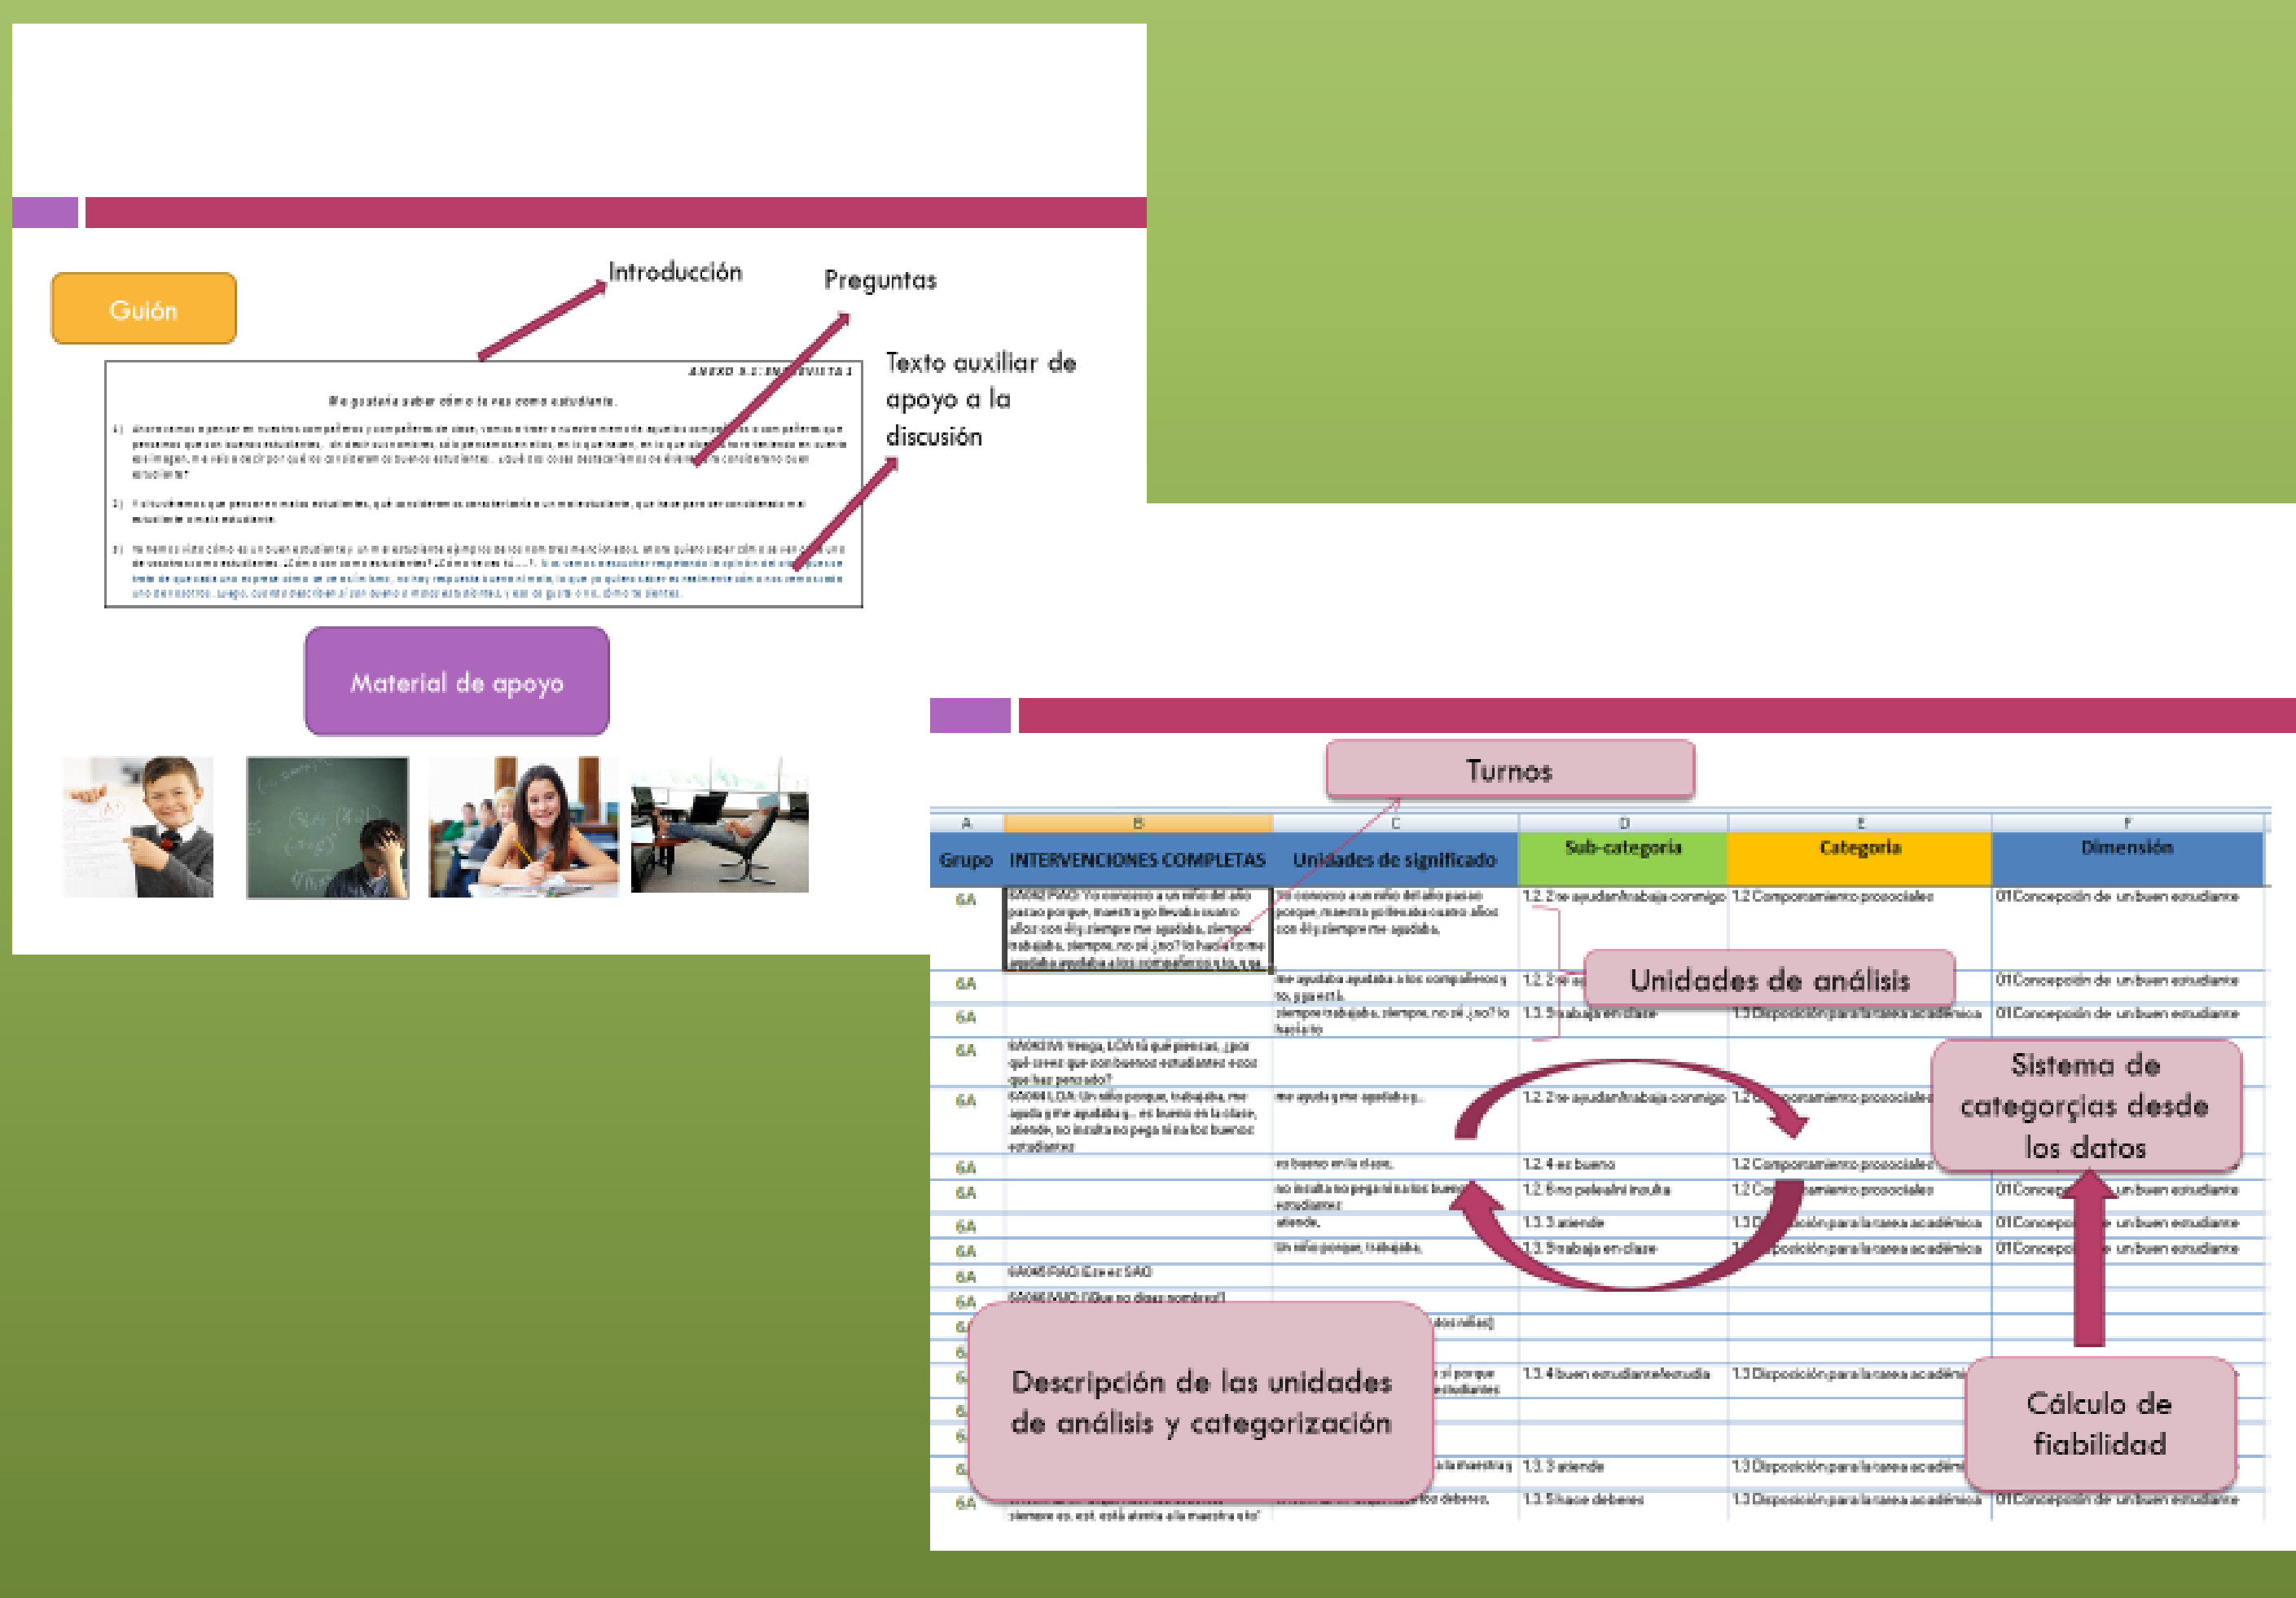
Guión

Introducción

Preguntas

Texto auxiliar de apoyo a la discusión

ANEXO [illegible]

Me gustaría saber cómo te ves como estudiante.

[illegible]

Material de apoyo

Turnos

| A | B | C | D | E | F |
|---|---|---|---|---|---|
| Grupo | INTERVENCIONES COMPLETAS | Unidades de significado | Sub-categoria | Categoria | Dimensión |
| 6A | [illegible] | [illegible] | 1.2.2 se ayudan/trabaja conmigo | 1.2 Comportamiento prosociales | 01Concepción de un buen estudiante |
| 6A | | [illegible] | 1.2.2 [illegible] | | 01Concepción de un buen estudiante |
| 6A | | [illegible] | 1.3.5 trabaja en clase | 1.3 Disposición para la tarea académica | 01Concepción de un buen estudiante |
| 6A | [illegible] | | | | |
| 6A | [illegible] | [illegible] | 1.2.2 se ayudan/trabaja conmigo | 1.2 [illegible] | |
| 6A | | es bueno en la clase, | 1.2.4 es bueno | 1.2 Comportamiento prosociales | |
| 6A | | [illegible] | 1.2.6 no pelea/no insulta | 1.2 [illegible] | 01Concep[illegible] |
| 6A | | atiende, | 1.3.3 atiende | 1.3 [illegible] | 01Concep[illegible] |
| 6A | | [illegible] | 1.3.5 trabaja en clase | 1.3 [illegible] | 01Concep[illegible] |
| 6A | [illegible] | | | | |
| 6A | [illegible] | | | | |
| 6A | | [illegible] | 1.3.4 buen estudiante/estudia | 1.3 Disposición para la tarea académica | |
| 6A | | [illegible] | 1.3.3 atiende | 1.3 Disposición para la tarea académica | |
| 6A | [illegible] | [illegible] | 1.3.5 hace deberes | 1.3 Disposición para la tarea académica | 01Concepción de un buen estudiante |

Unidades de análisis

Sistema de categorçias desde los datos

Descripción de las unidades de análisis y categorización

Cálculo de fiabilidad